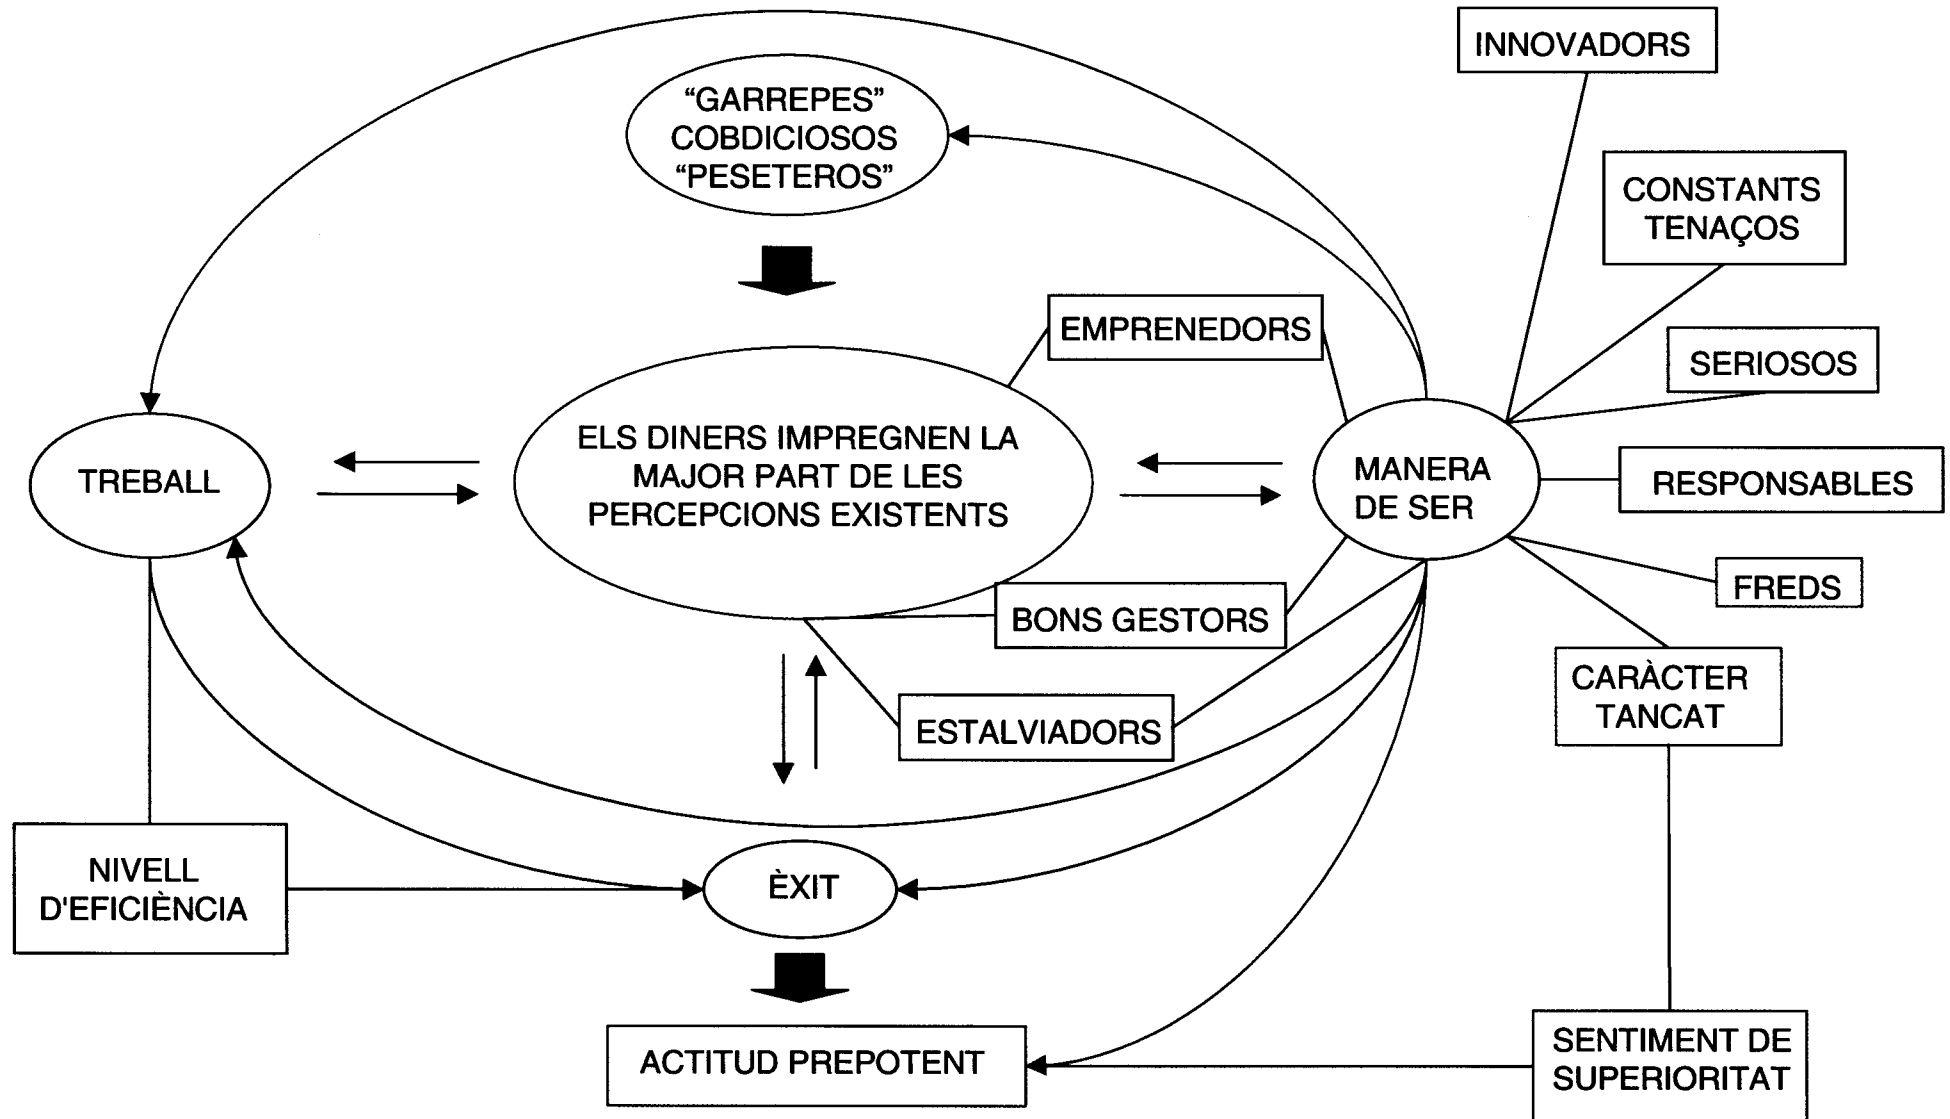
INNOVADORS

“GARREPES” COBDICIOSOS “PESETEROS”

CONSTANTS TENAÇOS

EMPRENEDORS

SERIOSOS

TREBALL

ELS DINERS IMPREGNEN LA MAJOR PART DE LES PERCEPCIONS EXISTENTS

MANERA DE SER

RESPONSABLES

FREDS

BONS GESTORS

CARÀCTER TANCAT

ESTALVIADORS

NIVELL D'EFICIÈNCIA

ÈXIT

ACTITUD PREPOTENT

SENTIMENT DE SUPERIORITAT